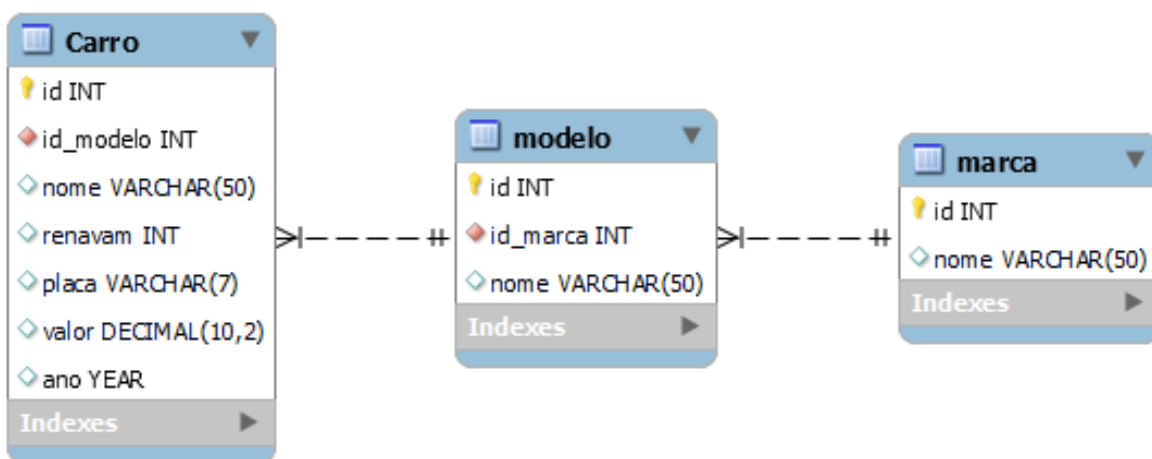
Carro
id INT
id_modelo INT
nome VARCHAR(50)
renavam INT
placa VARCHAR(7)
valor DECIMAL(10,2)
ano YEAR
Indexes

modelo
id INT
id_marca INT
nome VARCHAR(50)
Indexes

marca
id INT
nome VARCHAR(50)
Indexes